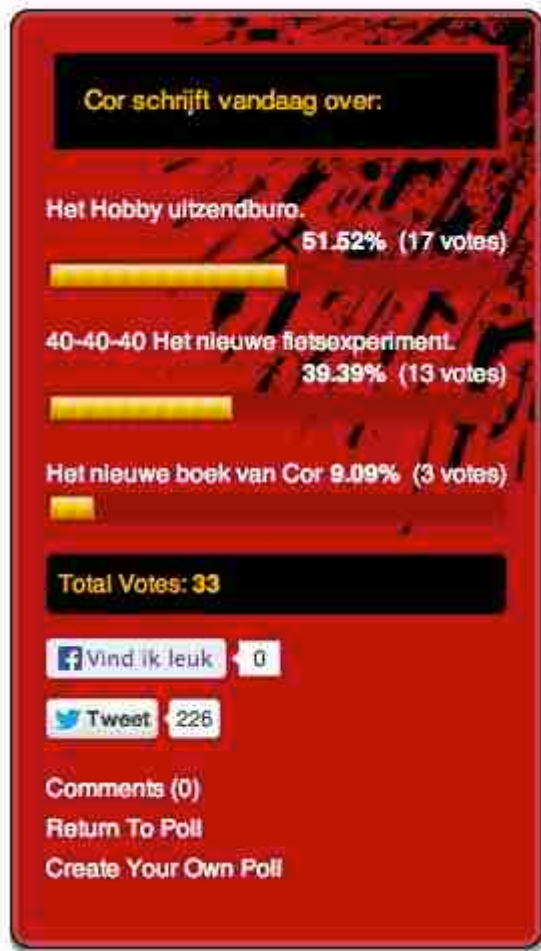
Cor schrijft vandaag over:

Het Hobby uitzendburo.
51.52% (17 votes)

40-40-40 Het nieuwe fietsexperiment.
39.39% (13 votes)

Het nieuwe boek van Cor 9.09% (3 votes)

Total Votes: 33

Vind ik leuk 0

Tweet 226

Comments (0)
Return To Poll
Create Your Own Poll